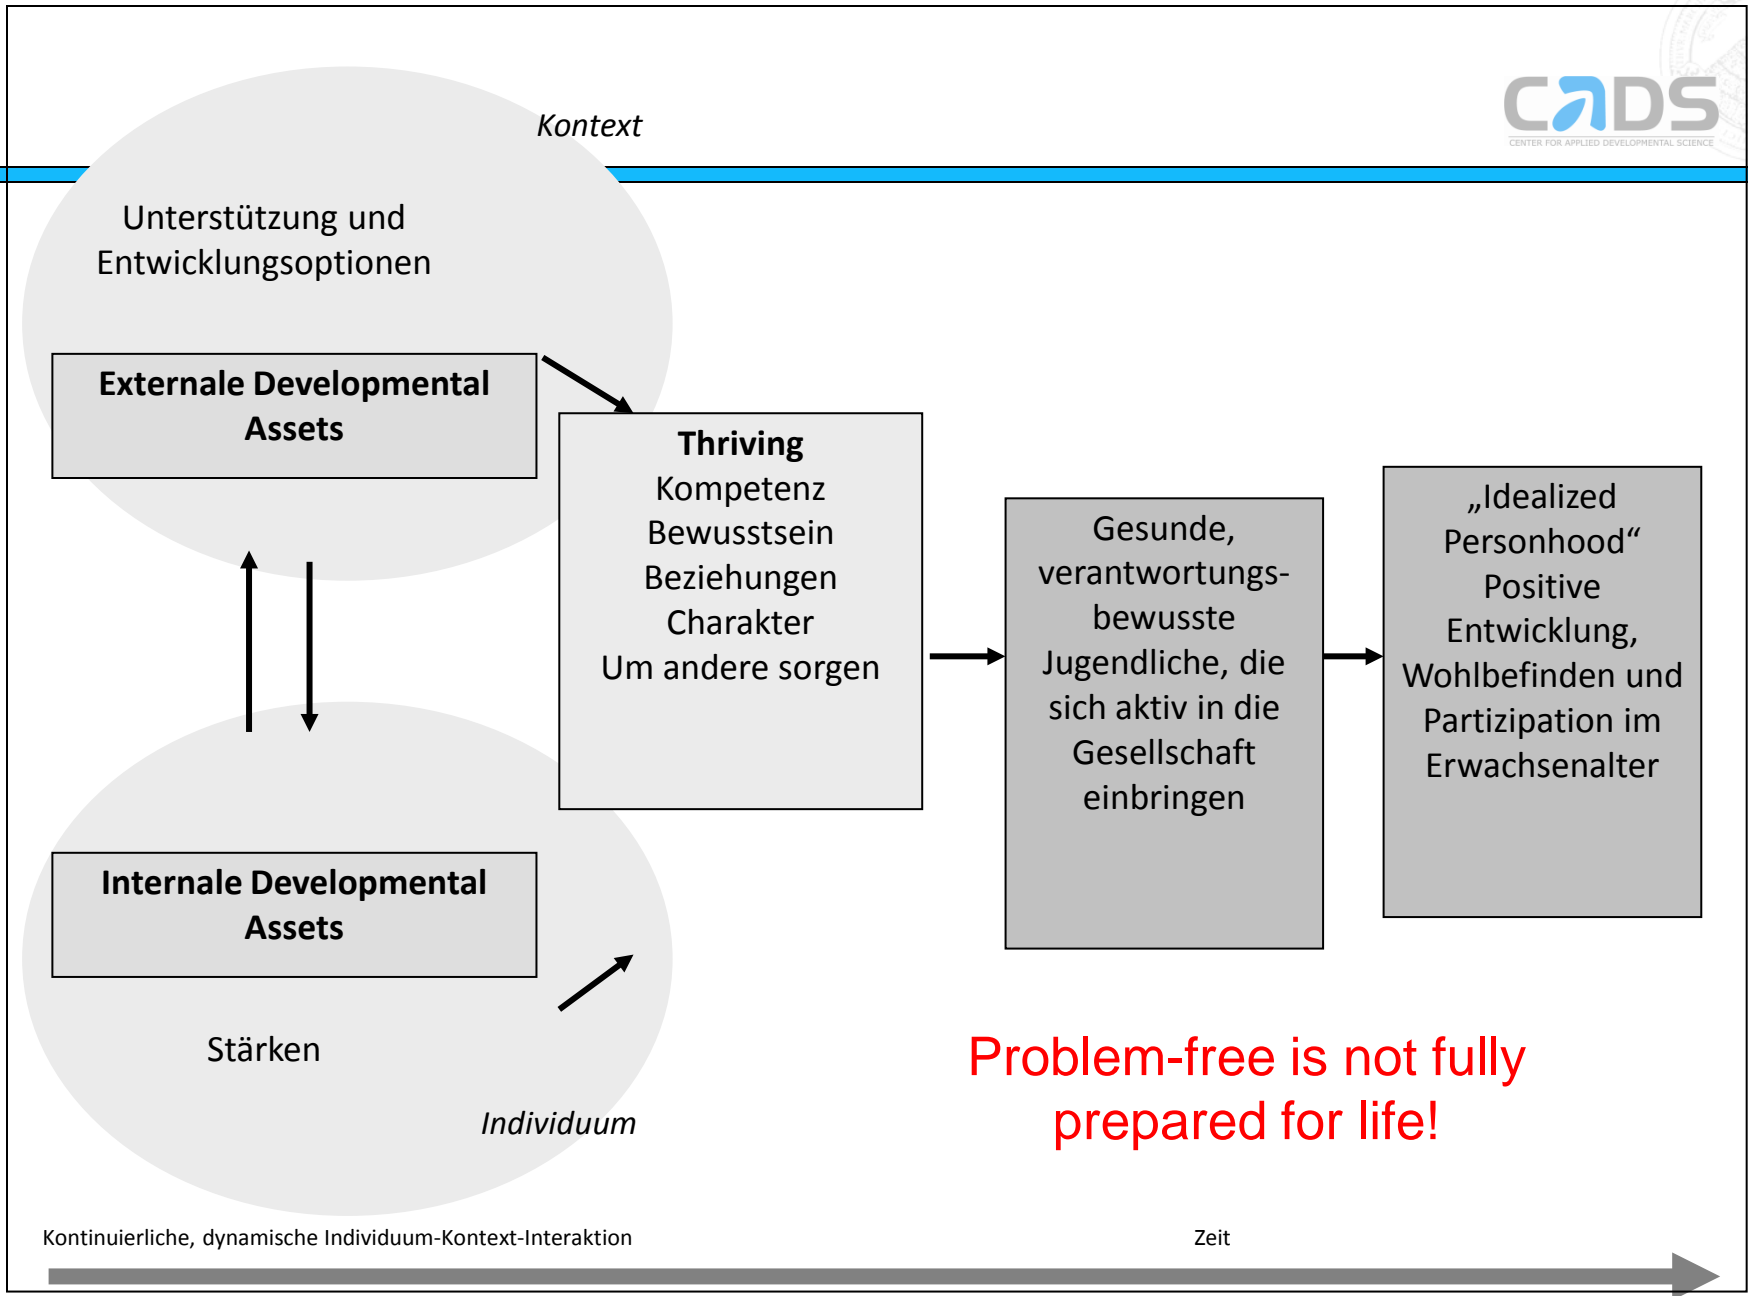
Kontext

CADS
CENTER FOR APPLIED DEVELOPMENTAL SCIENCE

Unterstützung und Entwicklungsoptionen

**External Developmental Assets**

**Thriving**
Kompetenz
Bewusstsein
Beziehungen
Charakter
Um andere sorgen

Gesunde, verantwortungsbewusste Jugendliche, die sich aktiv in die Gesellschaft einbringen

„Idealized Personhood“
Positive Entwicklung, Wohlbefinden und Partizipation im Erwachsenalter

**Internale Developmental Assets**

Stärken

Individuum

Problem-free is not fully prepared for life!

Kontinuierliche, dynamische Individuum-Kontext-Interaktion

Zeit